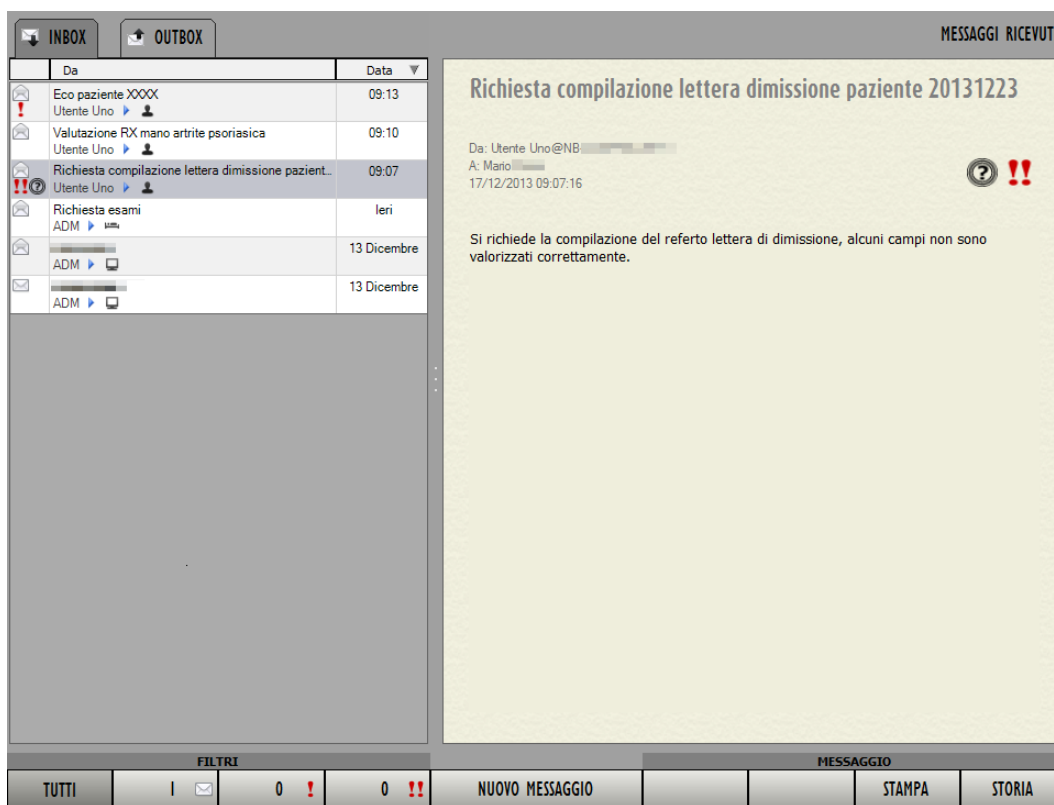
INBOX
OUTBOX
MESSAGGI RICEVUT

| Da | Data |
|---|---|
| Eco paziente XXXX Utente Uno | 09:13 |
| Valutazione RX mano artrite psoriasica Utente Uno | 09:10 |
| Richiesta compilazione lettera dimissione pazient... Utente Uno | 09:07 |
| Richiesta esami ADM | Ieri |
| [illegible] ADM | 13 Dicembre |
| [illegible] ADM | 13 Dicembre |

Richiesta compilazione lettera dimissione paziente 20131223

Da: Utente Uno@NB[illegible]
A: Mario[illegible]
17/12/2013 09:07:16

Si richiede la compilazione del referto lettera di dimissione, alcuni campi non sono valorizzati correttamente.

FILTRI
TUTTI
1
0 !
0 !!
NUOVO MESSAGGIO
MESSAGGIO
STAMPA
STORIA